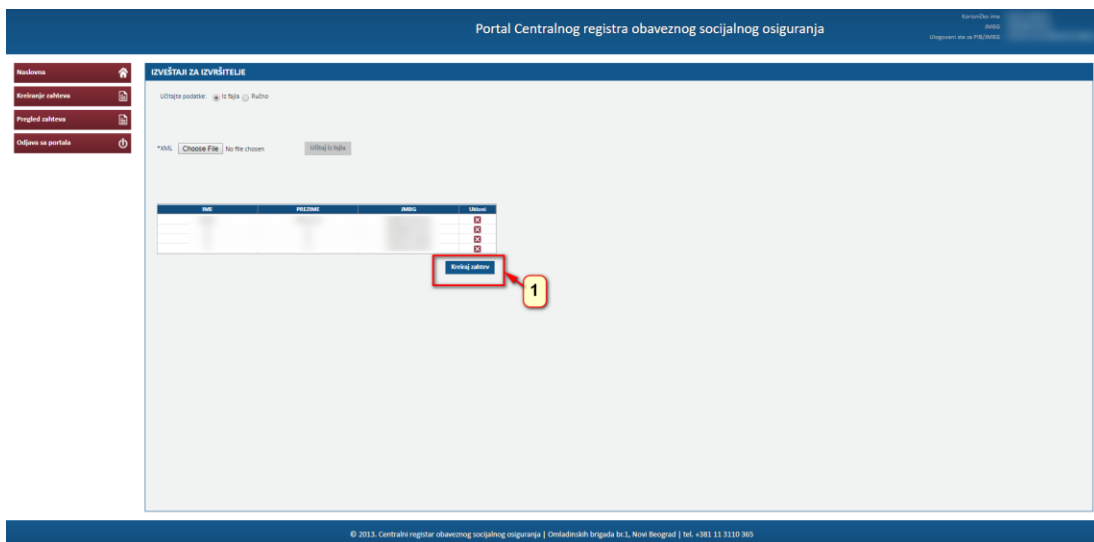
Portal Centralnog registra obaveznog socijalnog osiguranja

Korisničko ime
JMBG
Ulogovani ste za PIB/JMBG

Naslovna
Kreiranje zahteva
Pregled zahteva
Odjava sa portala

IZVEŠTAJI ZA IZVRŠITELJE

Učitajte podatke: Iz fajla Ručno

*XML Choose File No file chosen Učitaj iz fajla

| IME | PREZIME | JMBG | Ukloni |
|---|---|---|---|
| | | | |
| | | | |
| | | | |
| | | | |

Kreiraj zahtev

1

© 2013. Centralni registar obaveznog socijalnog osiguranja | Omladinskih brigada br.1, Novi Beograd | tel. +381 11 3110 365